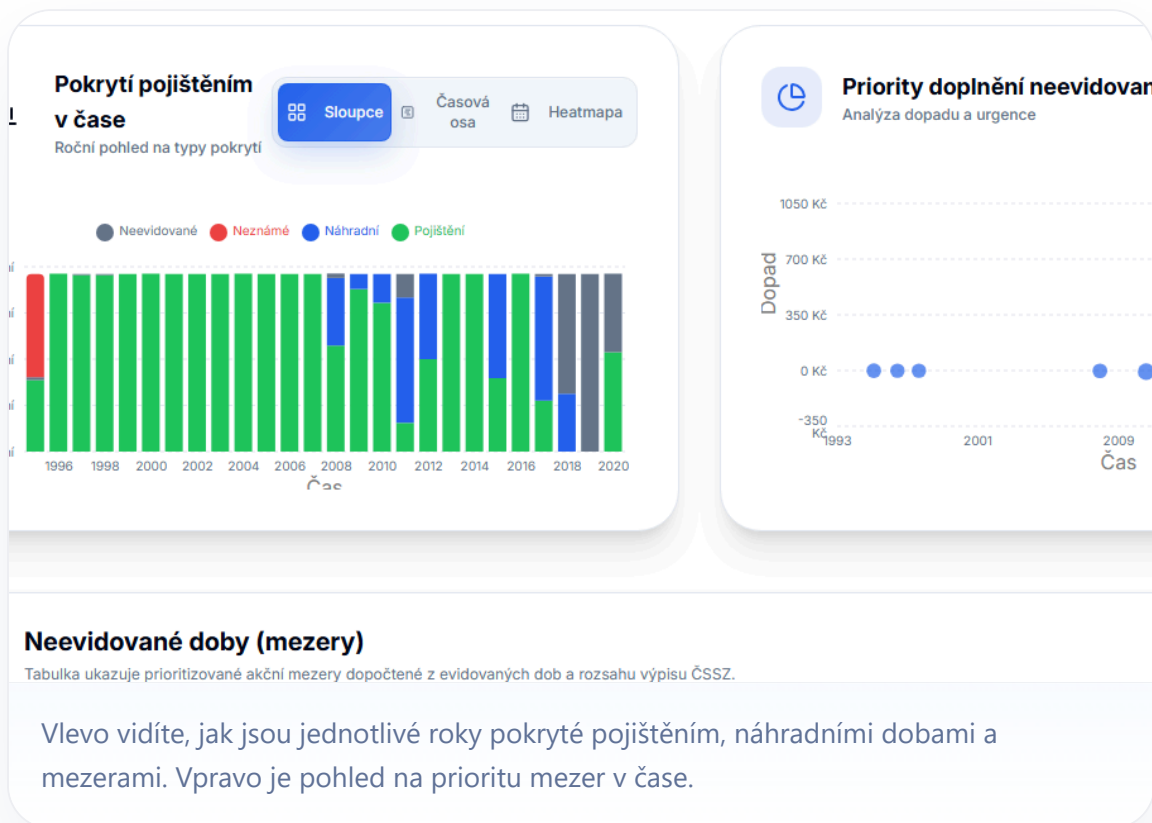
Pokrytí pojištěním v čase
Roční pohled na typy pokrytí

Sloupce
Časová osa
Heatmapa

Neevidované
Neznámé
Náhradní
Pojištění

1996 1998 2000 2002 2004 2006 2008 2010 2012 2014 2016 2018 2020
Čas

Priority doplnění neevidovan
Analýza dopadu a urgence

1050 Kč
700 Kč
350 Kč
0 Kč
-350 Kč
Dopad
1993 2001 2009
Čas

Neevidované doby (mezery)
Tabulka ukazuje prioritizované akční mezery dopočtené z evidovaných dob a rozsahu výpisu ČSSZ.

Vlevo vidíte, jak jsou jednotlivé roky pokryté pojištěním, náhradními dobami a mezerami. Vpravo je pohled na prioritu mezer v čase.